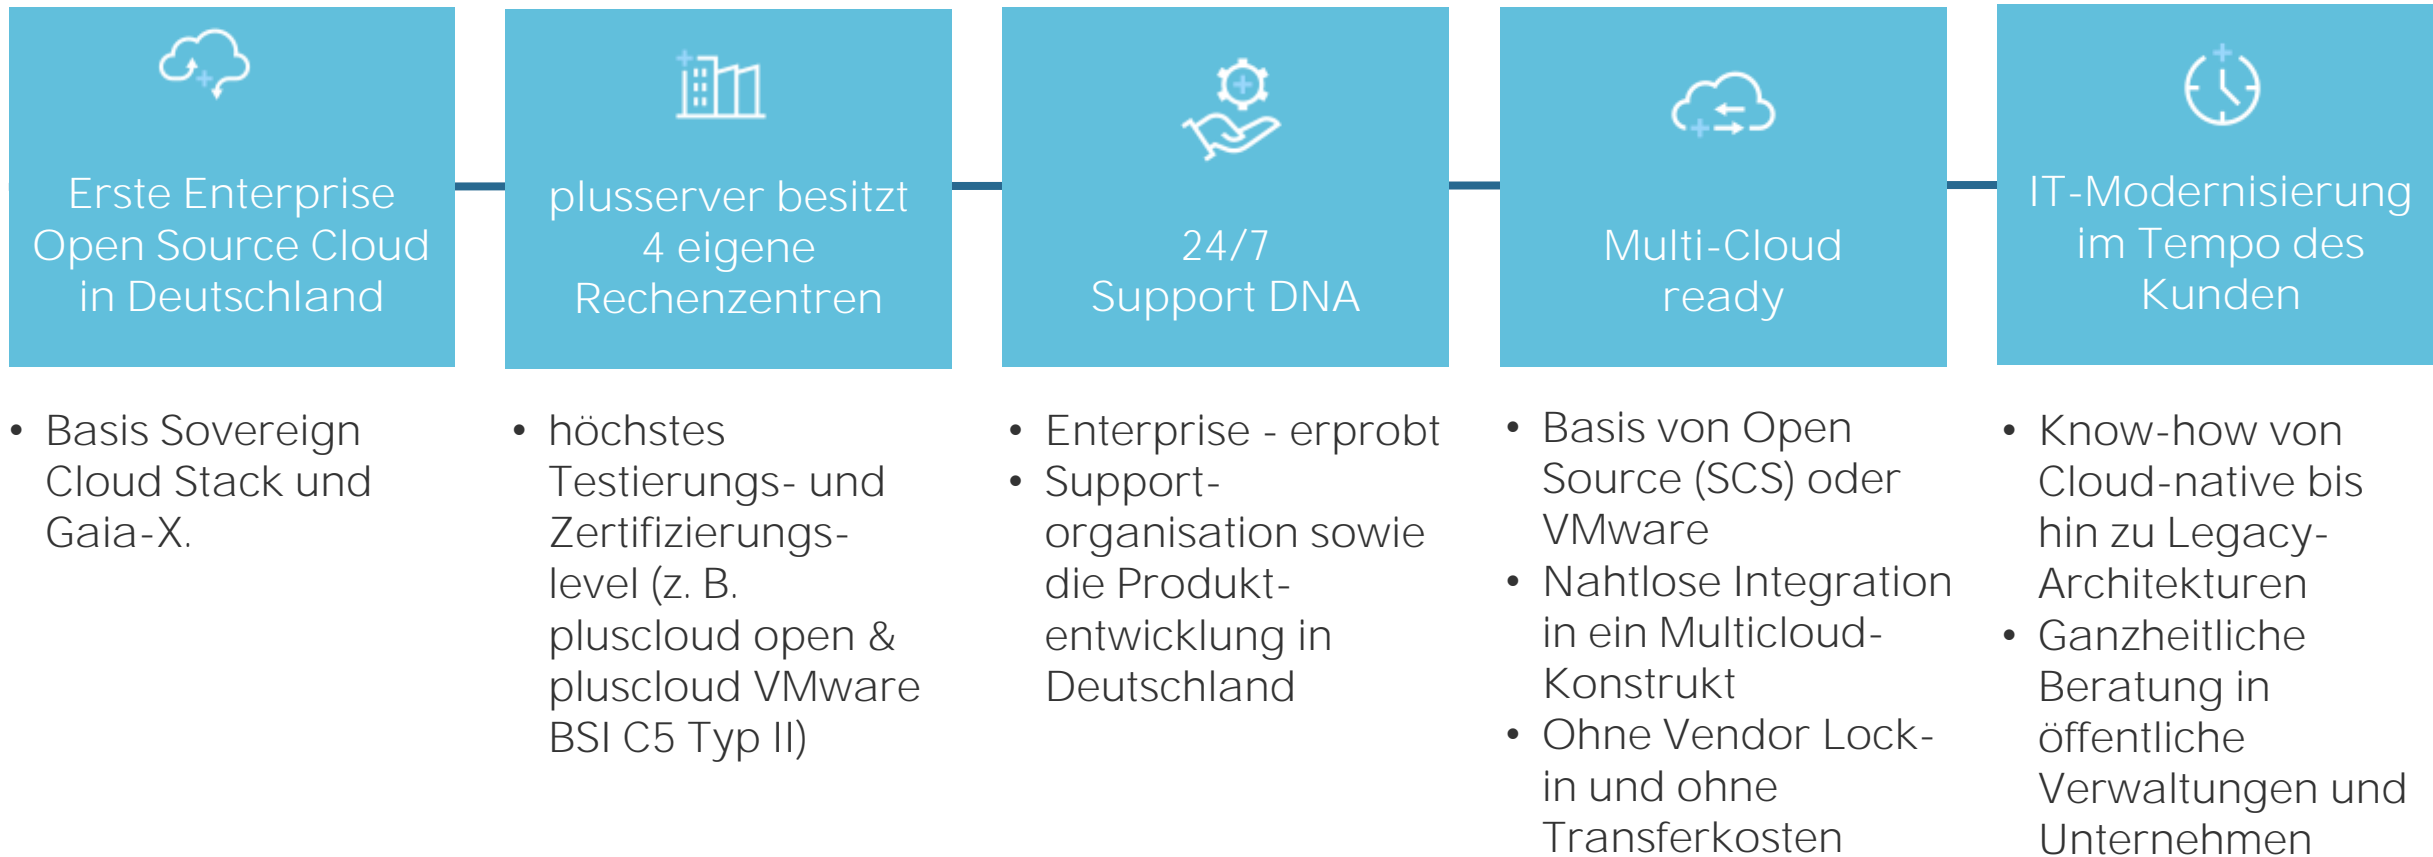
Erste Enterprise Open Source Cloud in Deutschland

- Basis Sovereign Cloud Stack und Gaia-X.

plusserver besitzt 4 eigene Rechenzentren

- höchstes Testierungs- und Zertifizierungslevel (z. B. pluscloud open & pluscloud VMware BSI C5 Typ II)

24/7 Support DNA

- Enterprise - erprobt
- Supportorganisation sowie die Produktentwicklung in Deutschland

Multi-Cloud ready

- Basis von Open Source (SCS) oder VMware
- Nahtlose Integration in ein Multicloud-Konstrukt
- Ohne Vendor Lock-in und ohne Transferkosten

IT-Modernisierung im Tempo des Kunden

- Know-how von Cloud-native bis hin zu Legacy-Architekturen
- Ganzheitliche Beratung in öffentliche Verwaltungen und Unternehmen